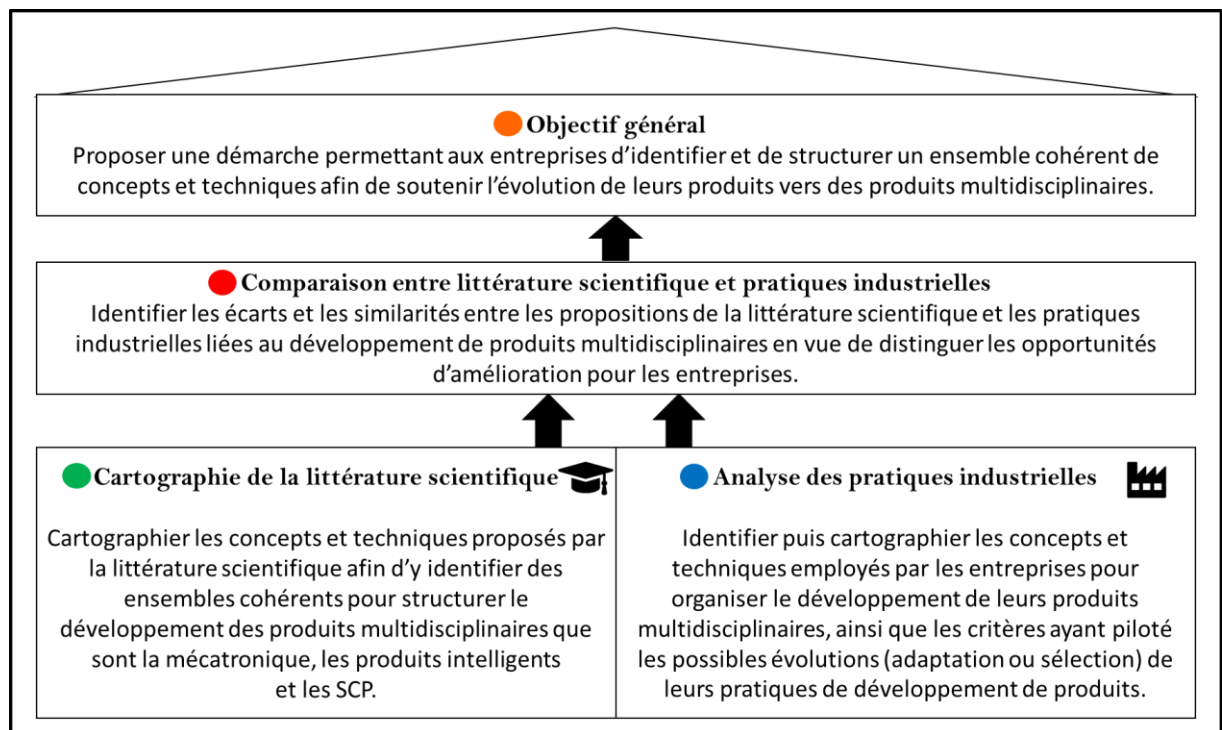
Objectif général

Proposer une démarche permettant aux entreprises d'identifier et de structurer un ensemble cohérent de concepts et techniques afin de soutenir l'évolution de leurs produits vers des produits multidisciplinaires.

Comparaison entre littérature scientifique et pratiques industrielles

Identifier les écarts et les similarités entre les propositions de la littérature scientifique et les pratiques industrielles liées au développement de produits multidisciplinaires en vue de distinguer les opportunités d'amélioration pour les entreprises.

Cartographie de la littérature scientifique

Cartographier les concepts et techniques proposés par la littérature scientifique afin d'y identifier des ensembles cohérents pour structurer le développement des produits multidisciplinaires que sont la mécatronique, les produits intelligents et les SCP.

Analyse des pratiques industrielles

Identifier puis cartographier les concepts et techniques employés par les entreprises pour organiser le développement de leurs produits multidisciplinaires, ainsi que les critères ayant piloté les possibles évolutions (adaptation ou sélection) de leurs pratiques de développement de produits.